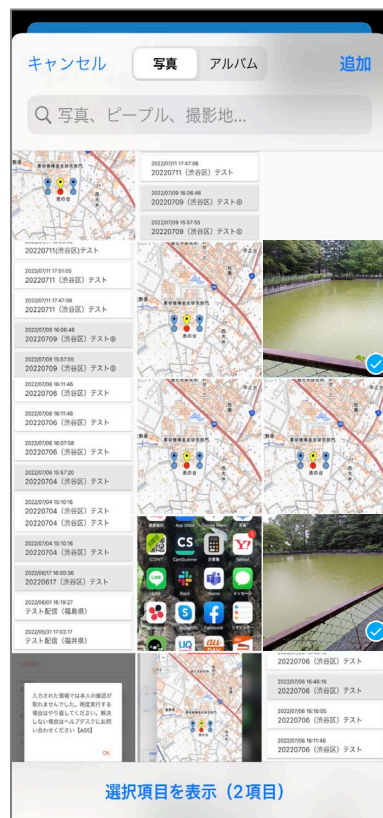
キャンセル
写真
アルバム
追加
写真、ピープル、撮影地...

2022/07/11 17:47:06
20220711（渋谷区）テスト
2022/07/09 16:06:48
20220709（渋谷区）テスト⑩
2022/07/09 15:57:55
20220709（渋谷区）テスト⑩

20220711(渋谷区)テスト
2022/07/11 17:51:05
20220711（渋谷区）テスト
2022/07/11 17:47:06
20220711（渋谷区）テスト
2022/07/09 16:06:48
20220709（渋谷区）テスト⑩
2022/07/09 15:57:55
20220709（渋谷区）テスト⑩
2022/07/06 16:11:46
20220706（渋谷区）テスト
2022/07/06 16:11:46
20220706（渋谷区）テスト
2022/07/06 16:07:58
20220706（渋谷区）テスト
2022/07/06 15:57:20
20220704（渋谷区）テスト
2022/07/04 15:10:16
20220704（渋谷区）テスト
20220704（渋谷区）テスト
2022/07/04 15:10:16
20220704（渋谷区）テスト
2022/06/17 16:00:36
20220617（渋谷区）テスト
2022/06/01 16:19:27
テスト配信（福島県）
2022/05/31 17:03:17
テスト配信（福井県）

入力された情報では本人の確認が取れませんでした。再度実行する場合は少し待ってください。解決しない場合はヘルプデスクにお問い合わせください[A05]
OK

CS
Y!

20220706（渋谷区）テスト
2022/07/06 16:46:16
20220706（渋谷区）テスト
2022/07/06 16:16:05
20220706（渋谷区）テスト
2022/07/06 16:11:46
20220706（渋谷区）テスト

選択項目を表示（2項目）